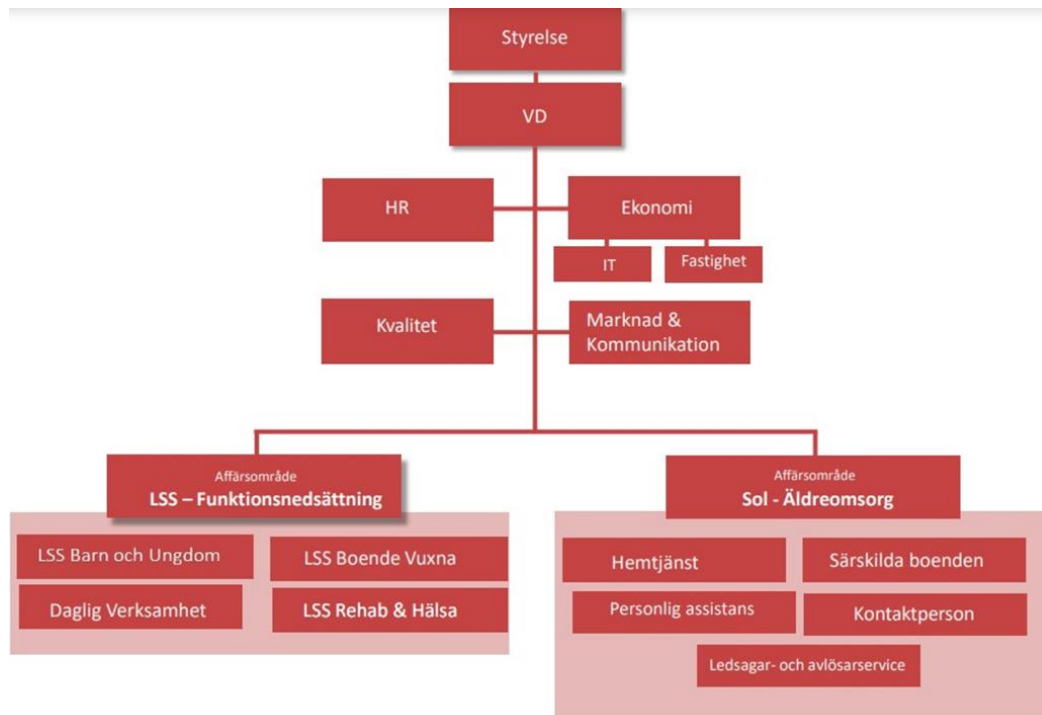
Styrelse

VD

HR

Ekonomi

IT

Fastighet

Kvalitet

Marknad & Kommunikation

Affärsområde
LSS – Funktionsnedsättning

LSS Barn och Ungdom

LSS Boende Vuxna

Daglig Verksamhet

LSS Rehab & Hälsa

Affärsområde
Sol - Äldreomsorg

Hemtjänst

Särskilda boenden

Personlig assistans

Kontaktperson

Ledsagar- och avlösarservice